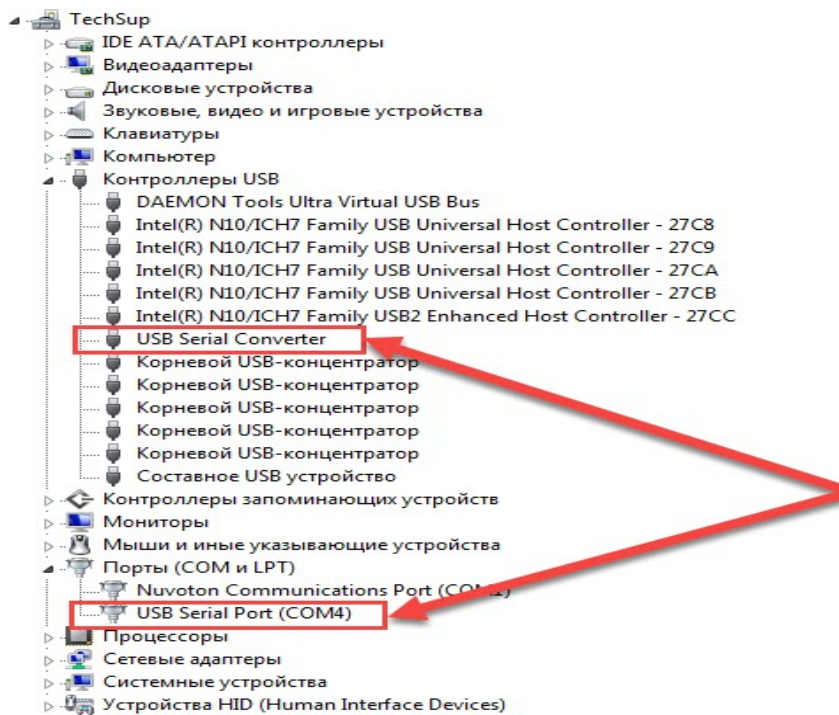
TechSup
IDE ATA/ATAPI контроллеры
Видеоадаптеры
Дисковые устройства
Звуковые, видео и игровые устройства
Клавиатуры
Компьютер
Контроллеры USB
DAEMON Tools Ultra Virtual USB Bus
Intel(R) N10/ICH7 Family USB Universal Host Controller - 27C8
Intel(R) N10/ICH7 Family USB Universal Host Controller - 27C9
Intel(R) N10/ICH7 Family USB Universal Host Controller - 27CA
Intel(R) N10/ICH7 Family USB Universal Host Controller - 27CB
Intel(R) N10/ICH7 Family USB2 Enhanced Host Controller - 27CC
USB Serial Converter
Корневой USB-концентратор
Корневой USB-концентратор
Корневой USB-концентратор
Корневой USB-концентратор
Корневой USB-концентратор
Составное USB устройство
Контроллеры запоминающих устройств
Мониторы
Мыши и иные указывающие устройства
Порты (COM и LPT)
Nuvoton Communications Port (COM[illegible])
USB Serial Port (COM4)
Процессоры
Сетевые адаптеры
Системные устройства
Устройства HID (Human Interface Devices)